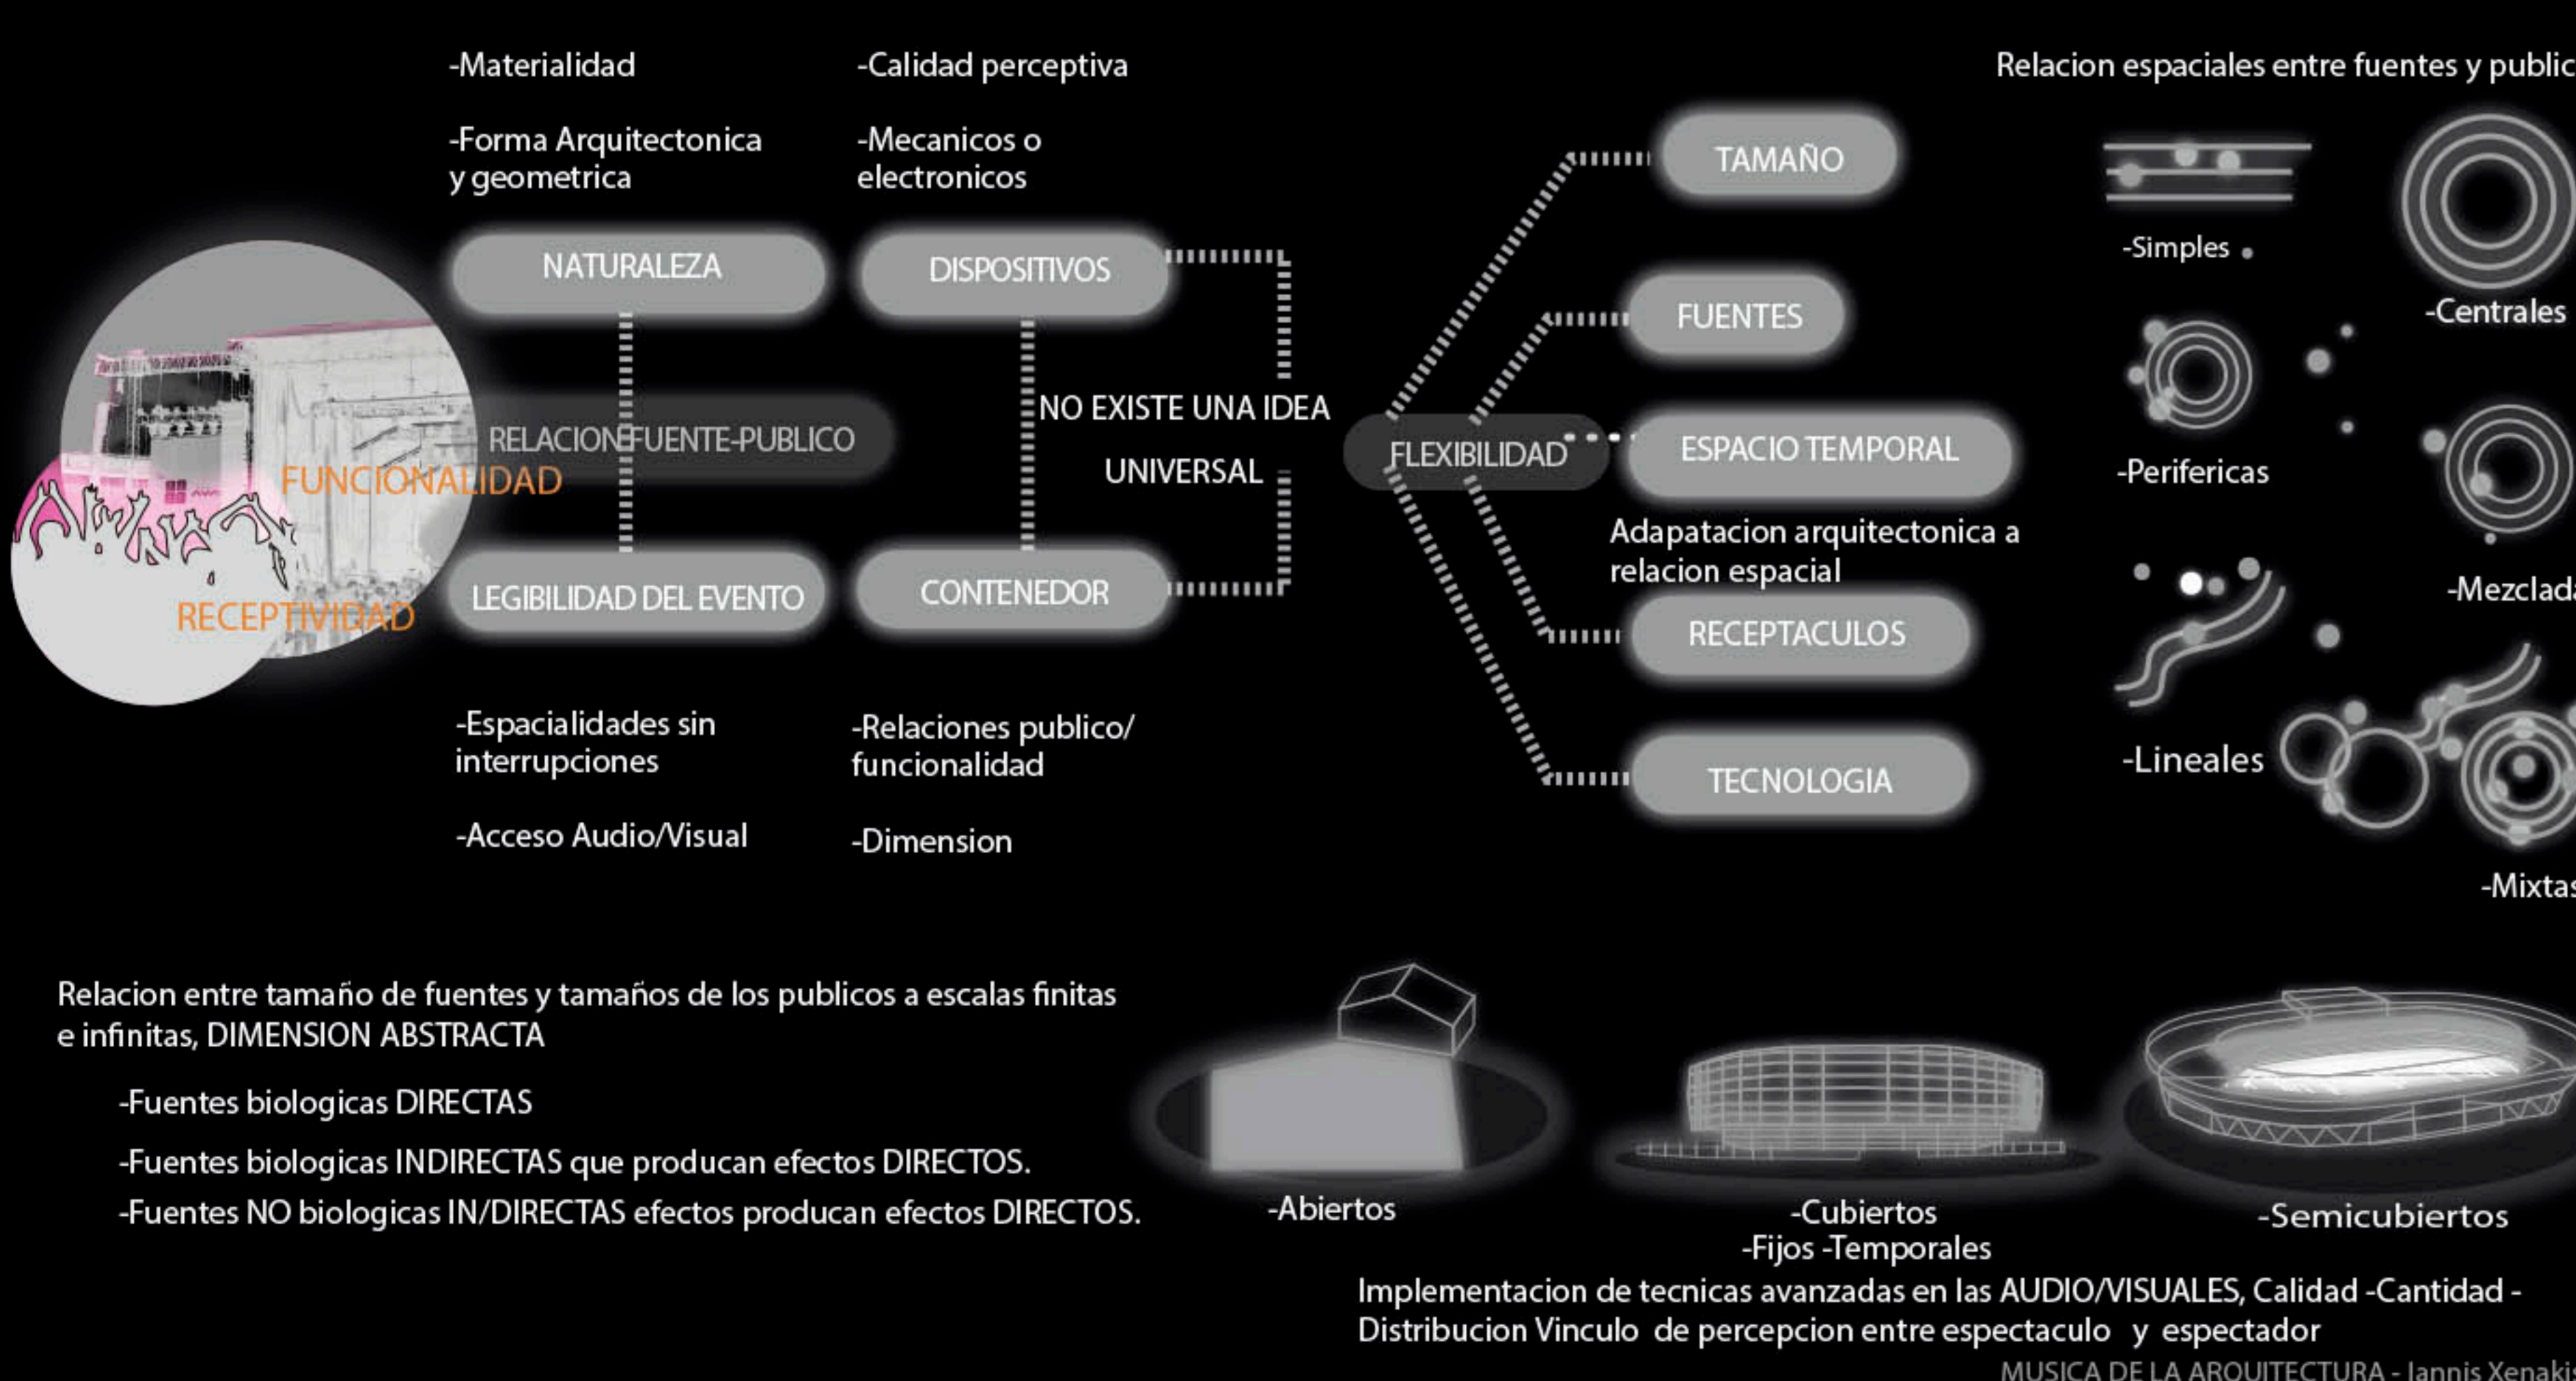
-Materialidad

-Forma Arquitectonica y geometrica

-Calidad perceptiva

-Mecanicos o electronicos

Relacion espaciales entre fuentes y public

NATURALEZA

DISPOSITIVOS

RELACION FUENTE-PUBLICO

FUNCIONALIDAD

RECEPTIVIDAD

LEGIBILIDAD DEL EVENTO

CONTENEDOR

NO EXISTE UNA IDEA UNIVERSAL

FLEXIBILIDAD

TAMAÑO

FUENTES

ESPACIO TEMPORAL

Adapatacion arquitectonica a relacion espacial

RECEPTACULOS

TECNOLOGIA

-Simples

-Centrales

-Perifericas

-Mezclad

-Lineales

-Mixtas

-Espacialidades sin interrupciones

-Acceso Audio/Visual

-Relaciones publico/ funcionalidad

-Dimension

Relacion entre tamaño de fuentes y tamaños de los publicos a escalas finitas e infinitas, DIMENSION ABSTRACTA

-Fuentes biologicas DIRECTAS

-Fuentes biologicas INDIRECTAS que producan efectos DIRECTOS.

-Fuentes NO biologicas IN/DIRECTAS efectos producan efectos DIRECTOS.

-Abiertos

-Cubiertos
-Fijos -Temporales

-Semicubiertos

Implementacion de tecnicas avanzadas en las AUDIO/VISUALES, Calidad -Cantidad - Distribucion Vinculo de percepcion entre espectaculo y espectador

MUSICA DE LA ARQUITECTURA - Iannis Xenaki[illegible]